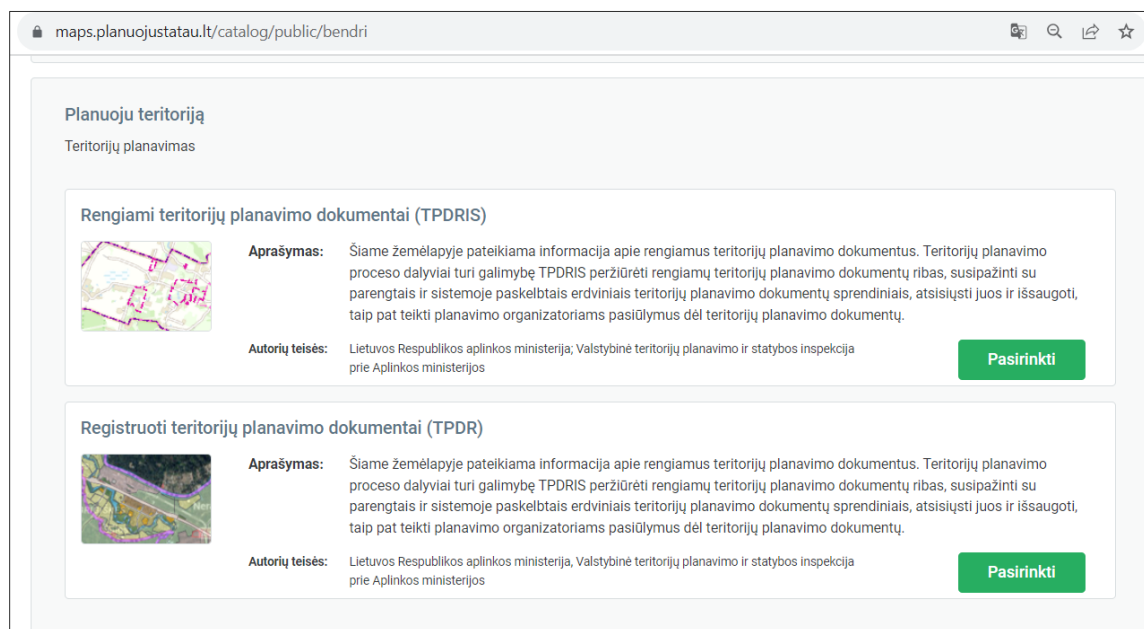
maps.planuojustatau.lt/catalog/public/bendri

Planuoju teritoriją

Teritorijų planavimas

Rengiami teritorijų planavimo dokumentai (TPDRIS)

Aprašymas: Šiame žemėlapyje pateikiama informacija apie rengiamus teritorijų planavimo dokumentus. Teritorijų planavimo proceso dalyviai turi galimybę TPDRIS peržiūrėti rengiamų teritorijų planavimo dokumentų ribas, susipažinti su parengtais ir sistemoje paskelbtais erdviniais teritorijų planavimo dokumentų sprendiniais, atsisiųsti juos ir išsaugoti, taip pat teikti planavimo organizatoriams pasiūlymus dėl teritorijų planavimo dokumentų.

Autorių teisės: Lietuvos Respublikos aplinkos ministerija; Valstybinė teritorijų planavimo ir statybos inspekcija prie Aplinkos ministerijos

Pasirinkti

Registruoti teritorijų planavimo dokumentai (TPDR)

Aprašymas: Šiame žemėlapyje pateikiama informacija apie rengiamus teritorijų planavimo dokumentus. Teritorijų planavimo proceso dalyviai turi galimybę TPDRIS peržiūrėti rengiamų teritorijų planavimo dokumentų ribas, susipažinti su parengtais ir sistemoje paskelbtais erdviniais teritorijų planavimo dokumentų sprendiniais, atsisiųsti juos ir išsaugoti, taip pat teikti planavimo organizatoriams pasiūlymus dėl teritorijų planavimo dokumentų.

Autorių teisės: Lietuvos Respublikos aplinkos ministerija, Valstybinė teritorijų planavimo ir statybos inspekcija prie Aplinkos ministerijos

Pasirinkti